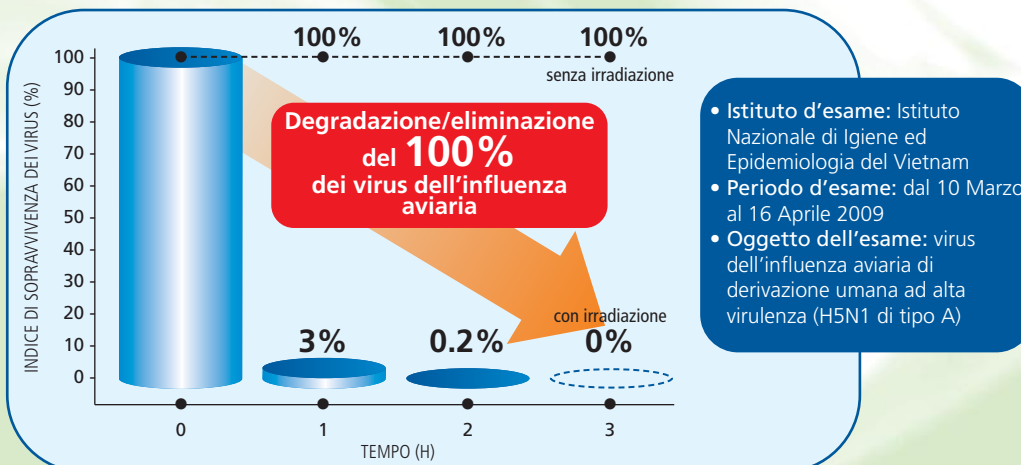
INDICE DI SOPRAVVIVENZA DEI VIRUS (%)

100
90
80
70
60
50
40
30
20
10
0

100% 100% 100%

senza irradiazione

Degradazione/eliminazione del 100% dei virus dell'influenza aviaria

con irradiazione

3% 0.2% 0%

0 1 2 3

TEMPO (H)

• Istituto d'esame: Istituto Nazionale di Igiene ed Epidemiologia del Vietnam
• Periodo d'esame: dal 10 Marzo al 16 Aprile 2009
• Oggetto dell'esame: virus dell'influenza aviaria di derivazione umana ad alta virulenza (H5N1 di tipo A)